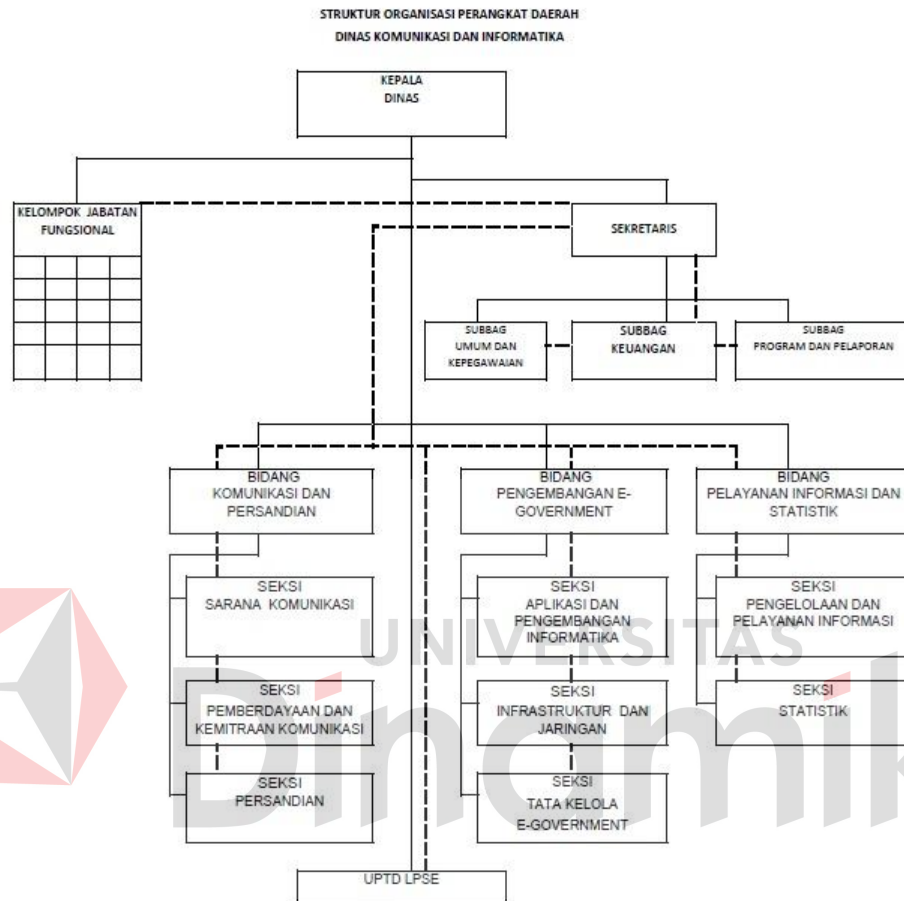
STRUKTUR ORGANISASI PERANGKAT DAERAH
DINAS KOMUNIKASI DAN INFORMATIKA

KEPALA
DINAS

KELOMPOK JABATAN
FUNGSIONAL

SEKRETARIS

SUBBAG
UMUM DAN
KEPEGAWAIAN

SUBBAG
KEUANGAN

SUBBAG
PROGRAM DAN PELAPORAN

BIDANG
KOMUNIKASI DAN
PERSANDIAN

BIDANG
PENGEMBANGAN E-GOVERNMENT

BIDANG
PELAYANAN INFORMASI DAN
STATISTIK

SEKSI
SARANA KOMUNIKASI

SEKSI
PEMBERDAYAAN DAN
KEMITRAAN KOMUNIKASI

SEKSI
PERSANDIAN

SEKSI
APLIKASI DAN
PENGEMBANGAN
INFORMATIKA

SEKSI
INFRASTRUKTUR DAN
JARINGAN

SEKSI
TATA KELOLA
E-GOVERNMENT

SEKSI
PENGELOLAAN DAN
PELAYANAN INFORMASI

SEKSI
STATISTIK

UPTD LPSE

UNIVERSITAS
Dinamika